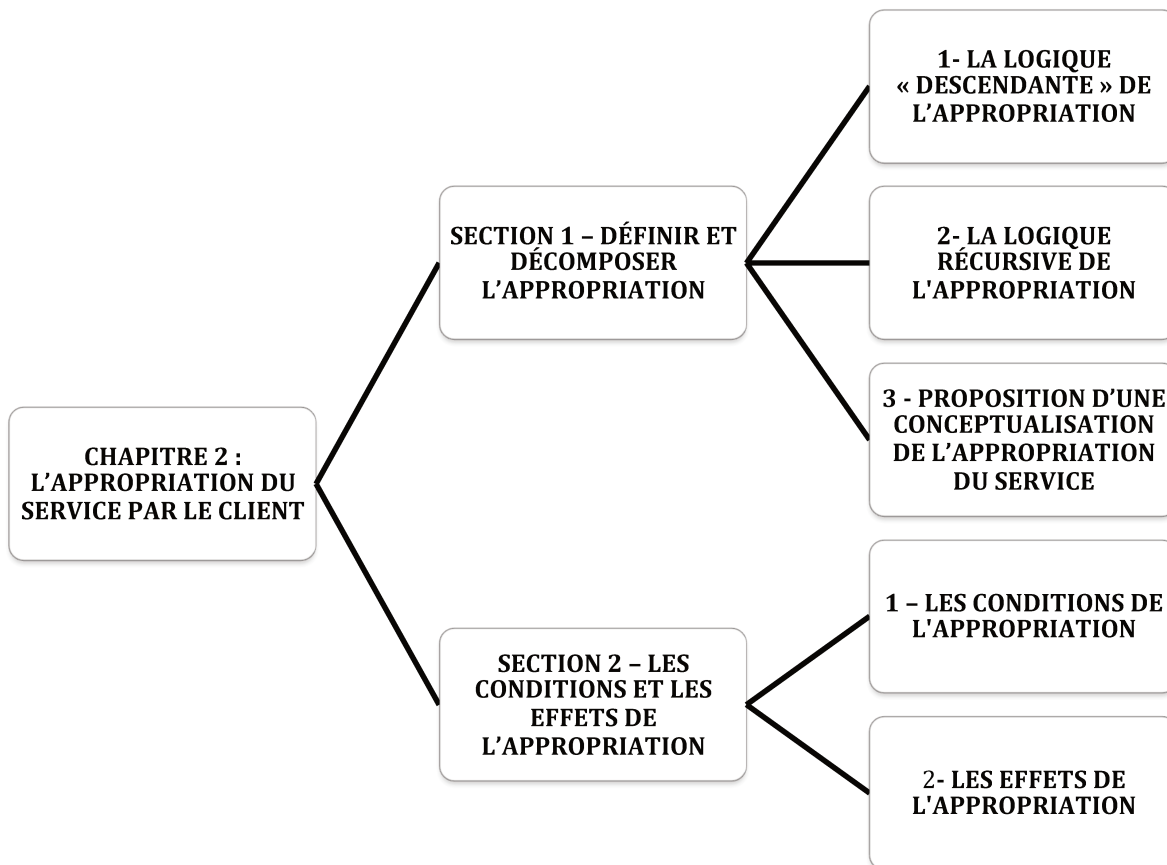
CHAPITRE 2 : L'APPROPRIATION DU SERVICE PAR LE CLIENT

SECTION 1 – DÉFINIR ET DÉCOMPOSER L'APPROPRIATION

1- LA LOGIQUE « DESCENDANTE » DE L'APPROPRIATION

2- LA LOGIQUE RÉCURSIVE DE L'APPROPRIATION

3 - PROPOSITION D'UNE CONCEPTUALISATION DE L'APPROPRIATION DU SERVICE

SECTION 2 – LES CONDITIONS ET LES EFFETS DE L'APPROPRIATION

1 – LES CONDITIONS DE L'APPROPRIATION

2- LES EFFETS DE L'APPROPRIATION